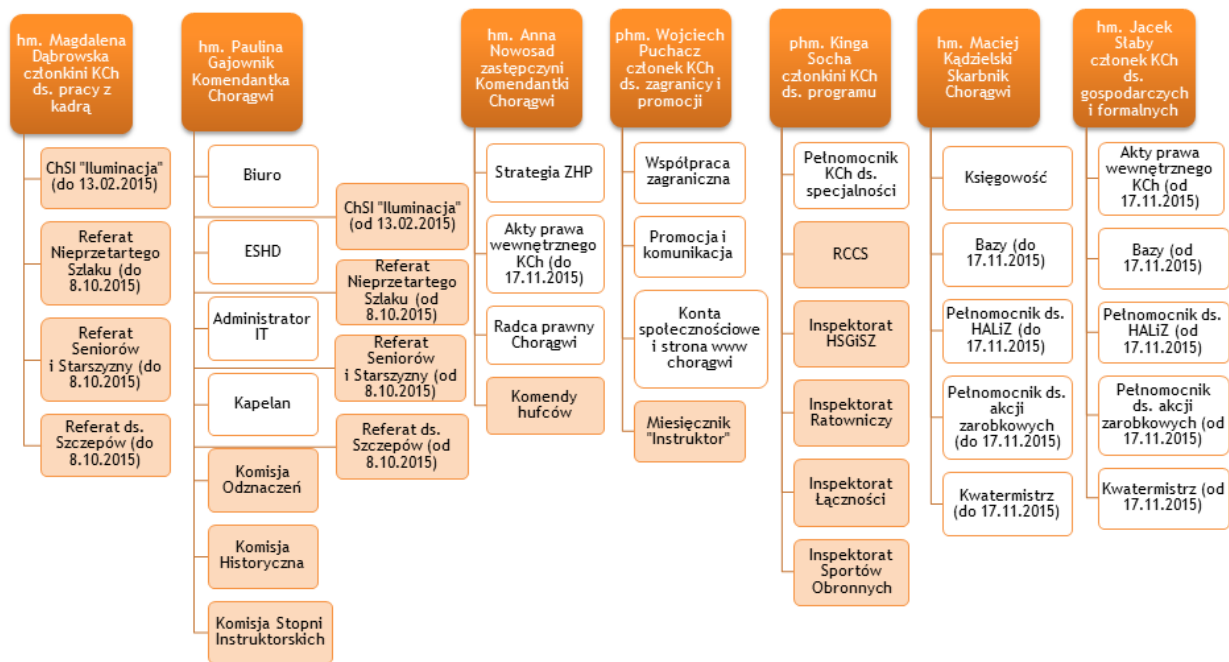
hm. Magdalena Dąbrowska członkini KCh ds. pracy z kadrą

ChSI "Iluminacja" (do 13.02.2015)

Referat Nieprzetartego Szlaku (do 8.10.2015)

Referat Seniorów i Starszyzny (do 8.10.2015)

Referat ds. Szczepów (do 8.10.2015)

hm. Paulina Gajownik Komendantka Chorągwi

Biuro

ESHD

Administrator IT

Kapelan

Komisja Odznaczeń

Komisja Historyczna

Komisja Stopni Instruktorskich

ChSI "Iluminacja" (od 13.02.2015)

Referat Nieprzetartego Szlaku (od 8.10.2015)

Referat Seniorów i Starszyzny (od 8.10.2015)

Referat ds. Szczepów (od 8.10.2015)

hm. Anna Nowosad zastępczyni Komendantki Chorągwi

Strategia ZHP

Akty prawa wewnętrznego KCh (do 17.11.2015)

Radca prawny Chorągwi

Komendy hufców

phm. Wojciech Puchacz członek KCh ds. zagranicy i promocji

Współpraca zagraniczna

Promocja i komunikacja

Konta społecznościowe i strona www chorągwi

Miesięcznik "Instruktor"

phm. Kinga Socha członkini KCh ds. programu

Pełnomocnik KCh ds. specjalności

RCCS

Inspektorat HSGiSZ

Inspektorat Ratowniczy

Inspektorat Łączności

Inspektorat Sportów Obronnych

hm. Maciej Kądzielski Skarbnik Chorągwi

Księgowość

Bazy (do 17.11.2015)

Pełnomocnik ds. HALiZ (do 17.11.2015)

Pełnomocnik ds. akcji zarobkowych (do 17.11.2015)

Kwatermistrz (do 17.11.2015)

hm. Jacek Słaby członek KCh ds. gospodarczych i formalnych

Akty prawa wewnętrznego KCh (od 17.11.2015)

Bazy (od 17.11.2015)

Pełnomocnik ds. HALiZ (od 17.11.2015)

Pełnomocnik ds. akcji zarobkowych (od 17.11.2015)

Kwatermistrz (od 17.11.2015)